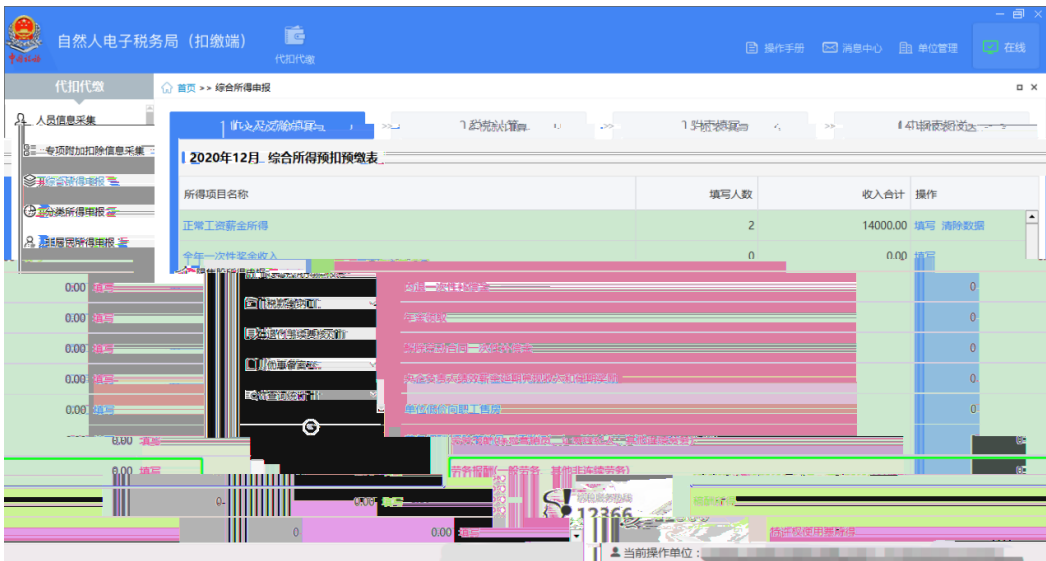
自然人电子税务局（扣缴端）

代扣代缴

操作手册　消息中心　单位管理　在线

代扣代缴

人员信息采集

专项附加扣除信息采集

综合所得申报

分类所得申报

非居民所得申报

首页 >> 综合所得申报

1 收入及减除填写　2 税款计算　3 附表填写　4 申报表报送

2020年12月　综合所得预扣预缴表

| 所得项目名称 | 填写人数 | 收入合计 | 操作 |
|---|---|---|---|
| 正常工资薪金所得 | 2 | 14000.00 | 填写 清除数据 |
| 全年一次性奖金收入 | 0 | 0.00 | 填写 |

0.00 填写
0.00 填写
0.00 填写
0.00 填写
0.00 填写
0.00 填写
0.00 填写

全年一次性奖金

年金领取

解除劳动合同一次性补偿金

单位低价向职工售房

劳务报酬(一般劳务、其他非连续劳务)

12366

0
0
0
0
0

0.00 填写

当前操作单位：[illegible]